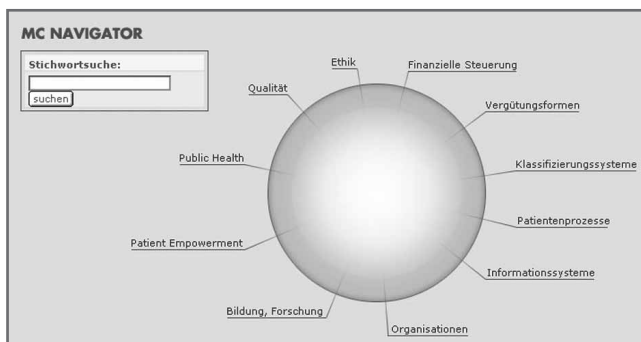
MC NAVIGATOR

Stichwortsuche:

suchen

Ethik

Finanzielle Steuerung

Qualität

Vergütungsformen

Public Health

Klassifizierungssysteme

Patientenprozesse

Patient Empowerment

Informationssysteme

Bildung, Forschung

Organisationen